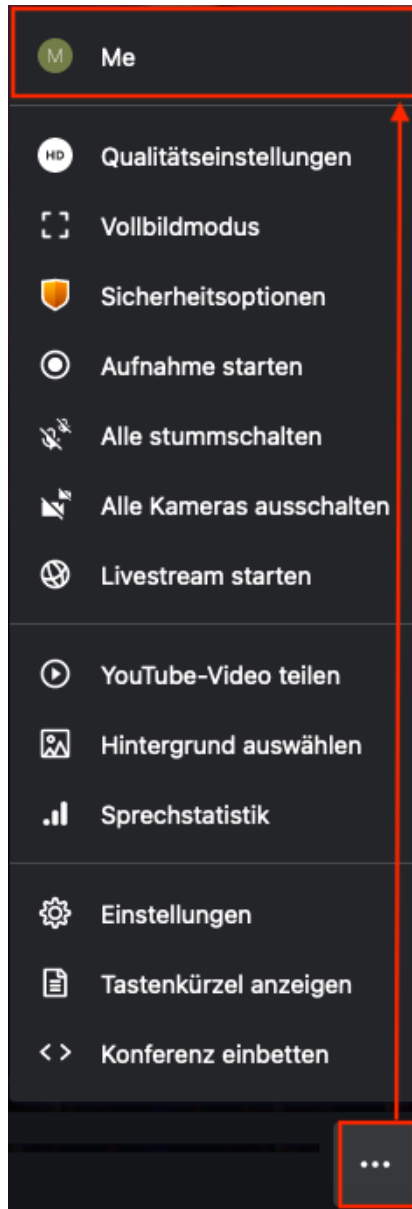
M Me

HD Qualitätseinstellungen

Vollbildmodus

Sicherheitsoptionen

Aufnahme starten

Alle stummschalten

Alle Kameras ausschalten

Livestream starten

YouTube-Video teilen

Hintergrund auswählen

Sprechstatistik

Einstellungen

Tastenkürzel anzeigen

Konferenz einbetten

...